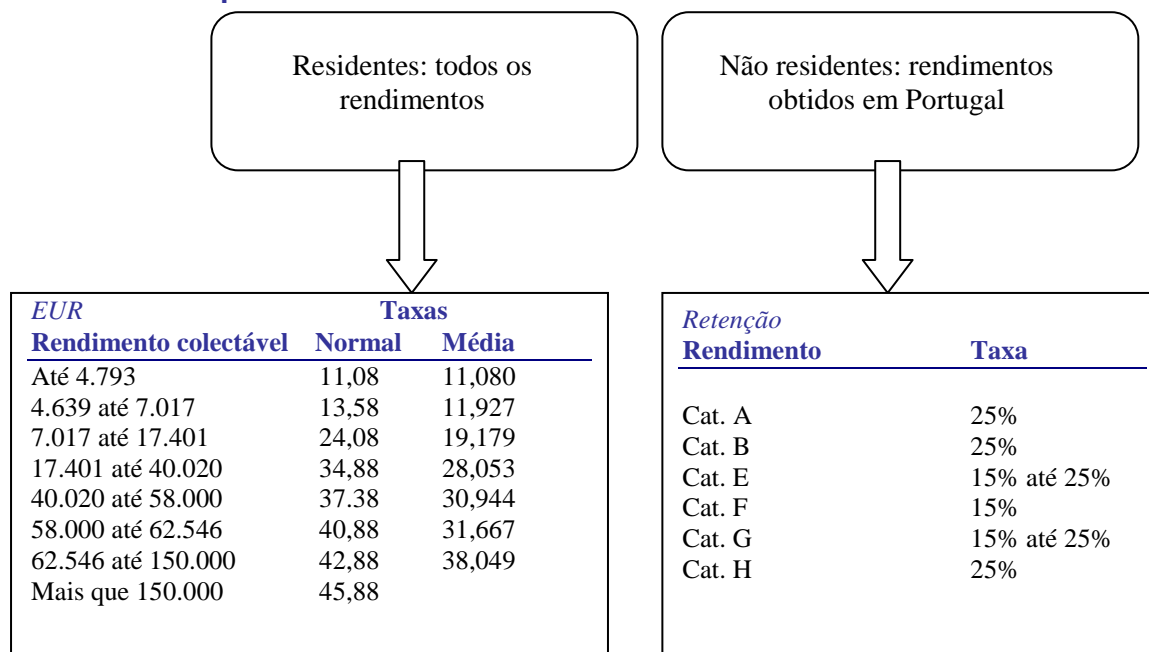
Residentes: todos os rendimentos

Não residentes: rendimentos obtidos em Portugal

| *EUR* | Taxas | |
|---|---|---|
| **Rendimento colectável** | **Normal** | **Média** |
| Até 4.793 | 11,08 | 11,080 |
| 4.639 até 7.017 | 13,58 | 11,927 |
| 7.017 até 17.401 | 24,08 | 19,179 |
| 17.401 até 40.020 | 34,88 | 28,053 |
| 40.020 até 58.000 | 37.38 | 30,944 |
| 58.000 até 62.546 | 40,88 | 31,667 |
| 62.546 até 150.000 | 42,88 | 38,049 |
| Mais que 150.000 | 45,88 | |

*Retenção*

| **Rendimento** | **Taxa** |
|---|---|
| Cat. A | 25% |
| Cat. B | 25% |
| Cat. E | 15% até 25% |
| Cat. F | 15% |
| Cat. G | 15% até 25% |
| Cat. H | 25% |